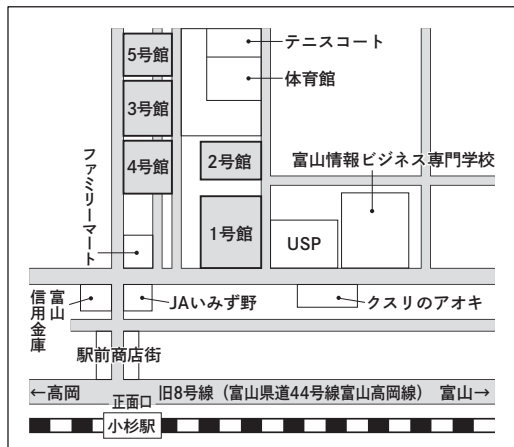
テニスコート

体育館

5号館

3号館

4号館

2号館

富山情報ビジネス専門学校

ファミリーマート

1号館

USP

富山信用金庫

JAいみず野

クスリのアオキ

駅前商店街

←高岡

旧8号線（富山県道44号線富山高岡線）

富山→

正面口

小杉駅